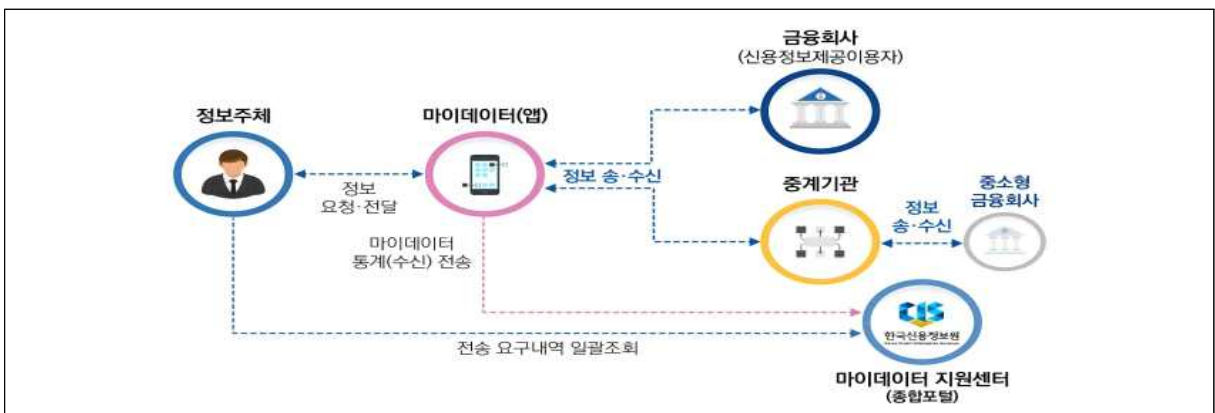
금융회사
(신용정보제공이용자)

정보주체

마이데이터(앱)

정보 송·수신

중계기관

정보
요청·전달

정보
송·수신

중소형
금융회사

마이데이터
통계(수신) 전송

CIS
한국신용정보원

전송 요구내역 일괄조회

마이데이터 지원센터
(종합포털)